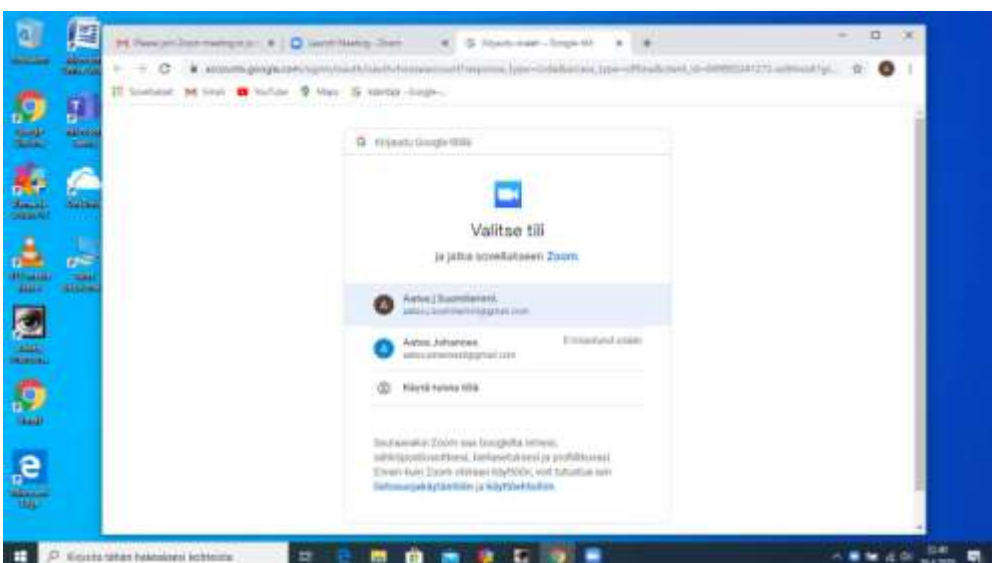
Kirjaudu Google-tilillä

Valitse tili

ja jatka sovellukseen Zoom

Aatos J Suomilammi
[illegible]@gmail.com

Aatos Johannes
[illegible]@gmail.com
Kirjauduttu ulos

Käytä toista tiliä

Seuraavaksi Zoom saa Googlelta nimesi, sähköpostiosoitteesi, kieliasetuksesi ja profiilikuvasi. Ennen kuin Zoom otetaan käyttöön, voit tutustua sen tietosuojakäytäntöön ja käyttöehtoihin.

Kirjoita tähän hakeaksesi kohteita